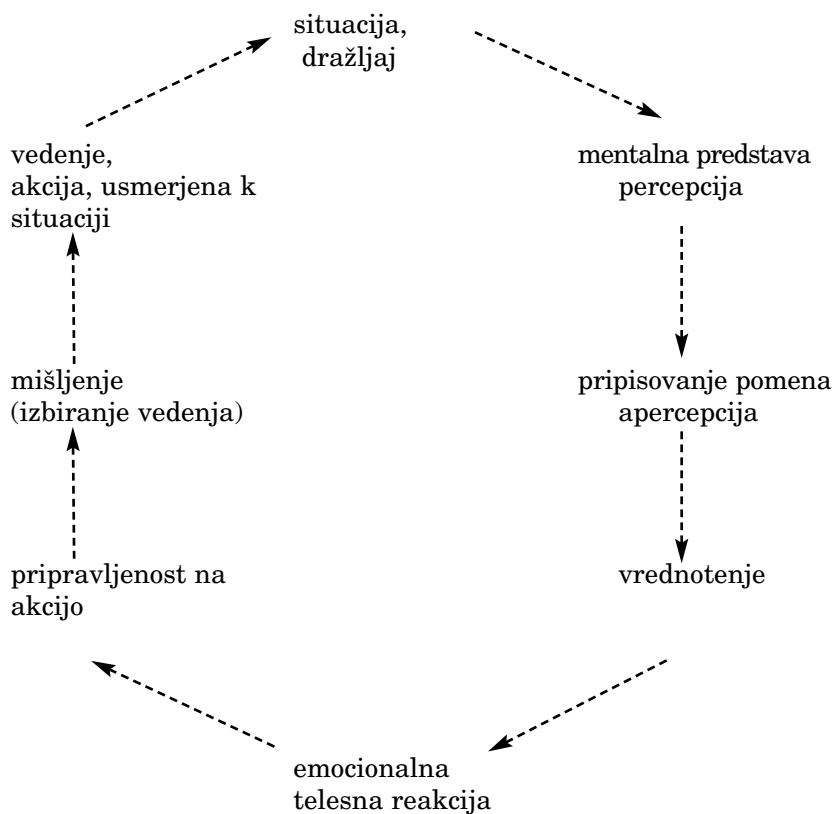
situacija,
dražljaj

mentalna predstava
percepcija

pripisovanje pomena
apercepcija

vrednotenje

emocionalna
telesna reakcija

pripravljenost na
akcijo

mišljenje
(izbiranje vedenja)

vedenje,
akcija, usmerjena k
situaciji